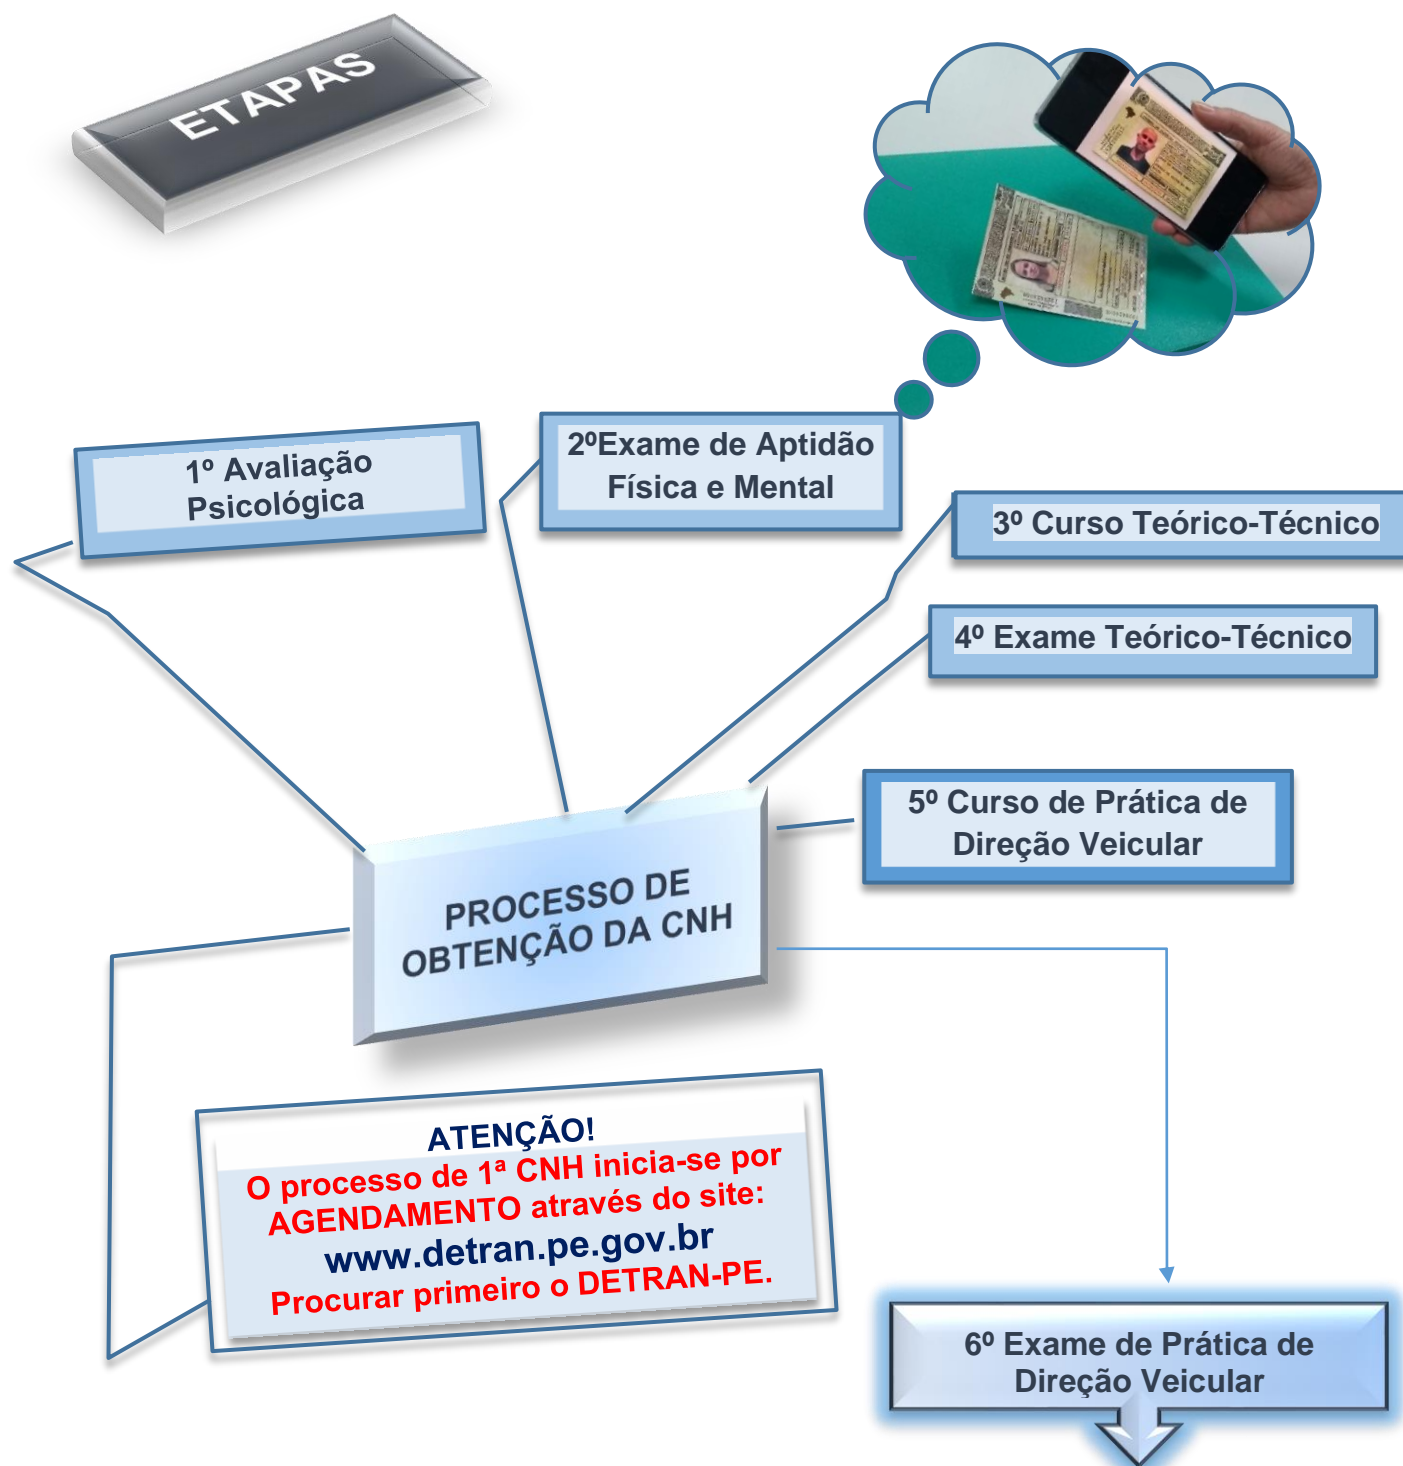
ETAPAS

1º Avaliação Psicológica

2ºExame de Aptidão Física e Mental

3º Curso Teórico-Técnico

4º Exame Teórico-Técnico

5º Curso de Prática de Direção Veicular

PROCESSO DE OBTENÇÃO DA CNH

ATENÇÃO!
O processo de 1ª CNH inicia-se por AGENDAMENTO através do site:
www.detran.pe.gov.br
Procurar primeiro o DETRAN-PE.

6º Exame de Prática de Direção Veicular